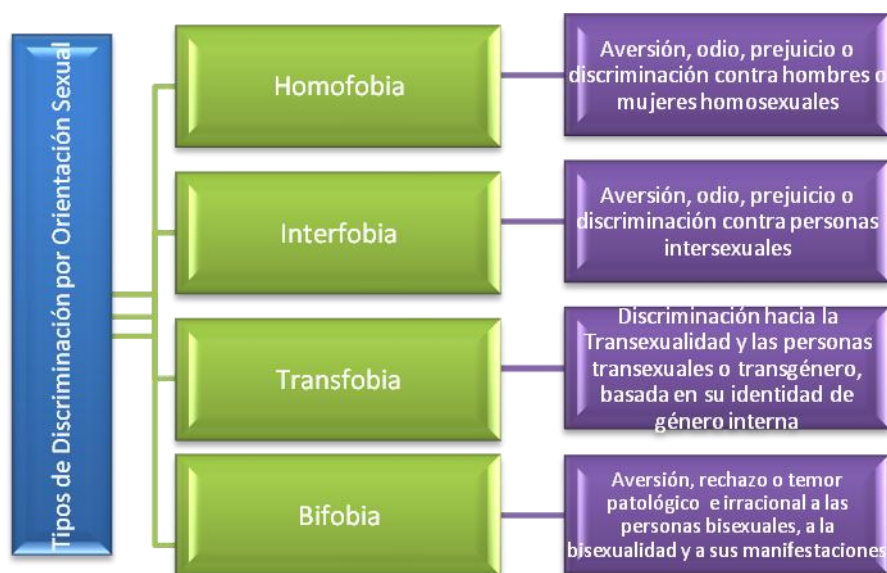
Tipos de Discriminación por Orientación Sexual

Homofobia

Aversión, odio, prejuicio o discriminación contra hombres o mujeres homosexuales

Interfobia

Aversión, odio, prejuicio o discriminación contra personas intersexuales

Transfobia

Discriminación hacia la Transexualidad y las personas transexuales o transgénero, basada en su identidad de género interna

Bifobia

Aversión, rechazo o temor patológico e irracional a las personas bisexuales, a la bisexualidad y a sus manifestaciones